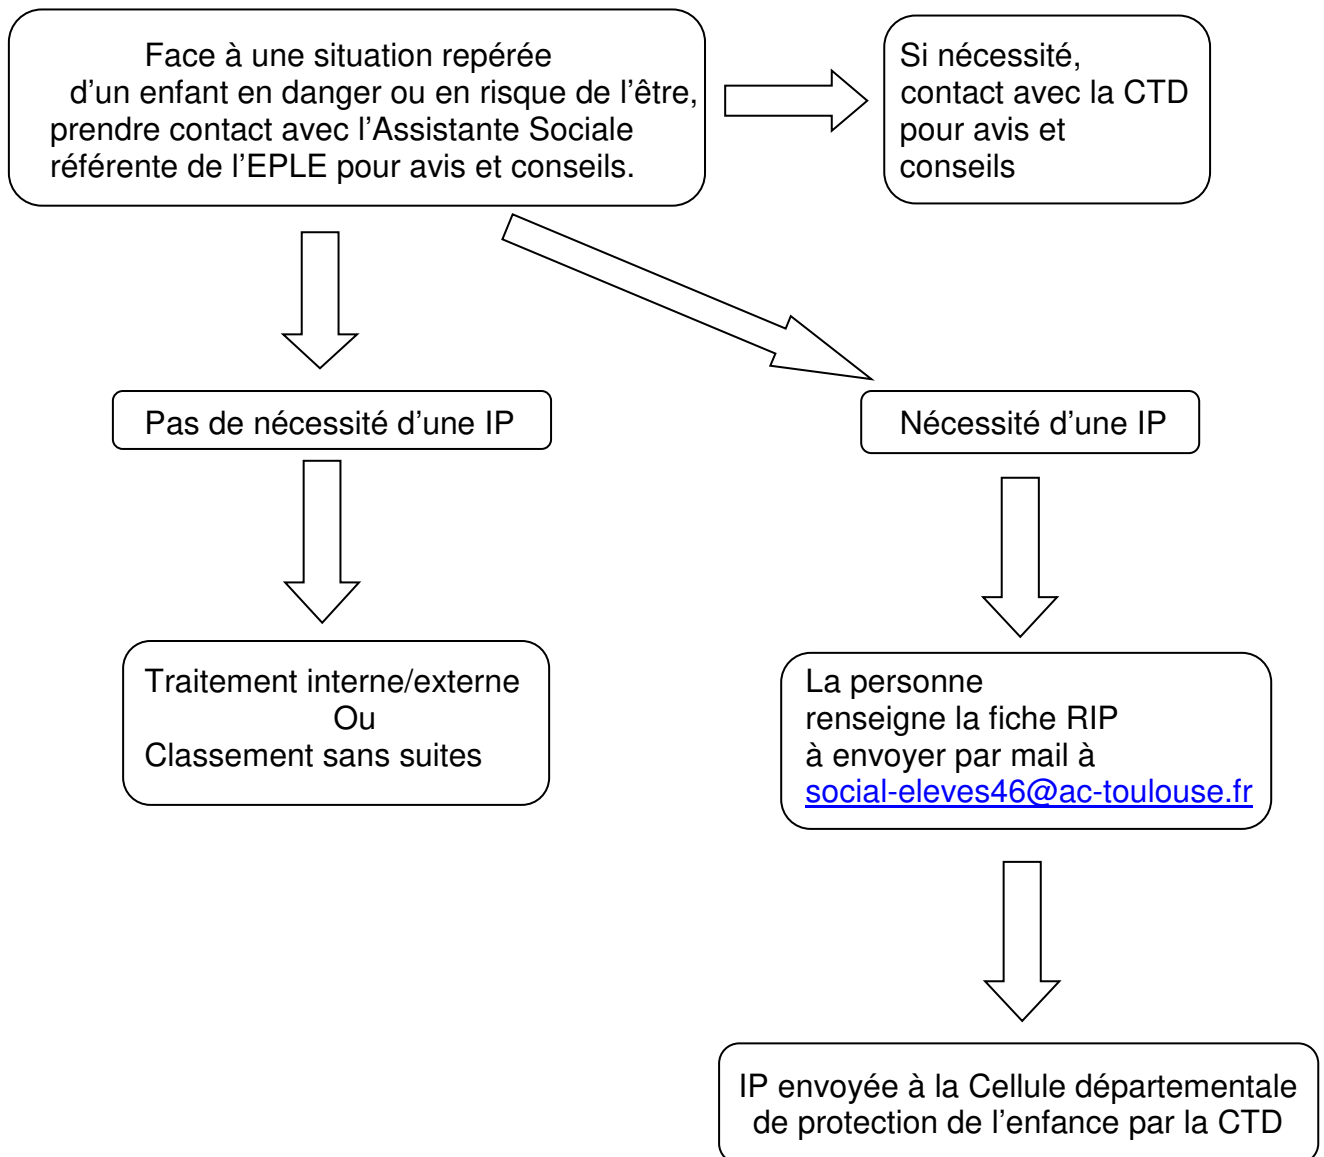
Face à une situation repérée d'un enfant en danger ou en risque de l'être, prendre contact avec l'Assistante Sociale référente de l'EPLE pour avis et conseils.

Si nécessité, contact avec la CTD pour avis et conseils

Pas de nécessité d'une IP

Nécessité d'une IP

Traitement interne/externe
Ou
Classement sans suites

La personne renseigne la fiche RIP à envoyer par mail à social-eleves46@ac-toulouse.fr

IP envoyée à la Cellule départementale de protection de l'enfance par la CTD